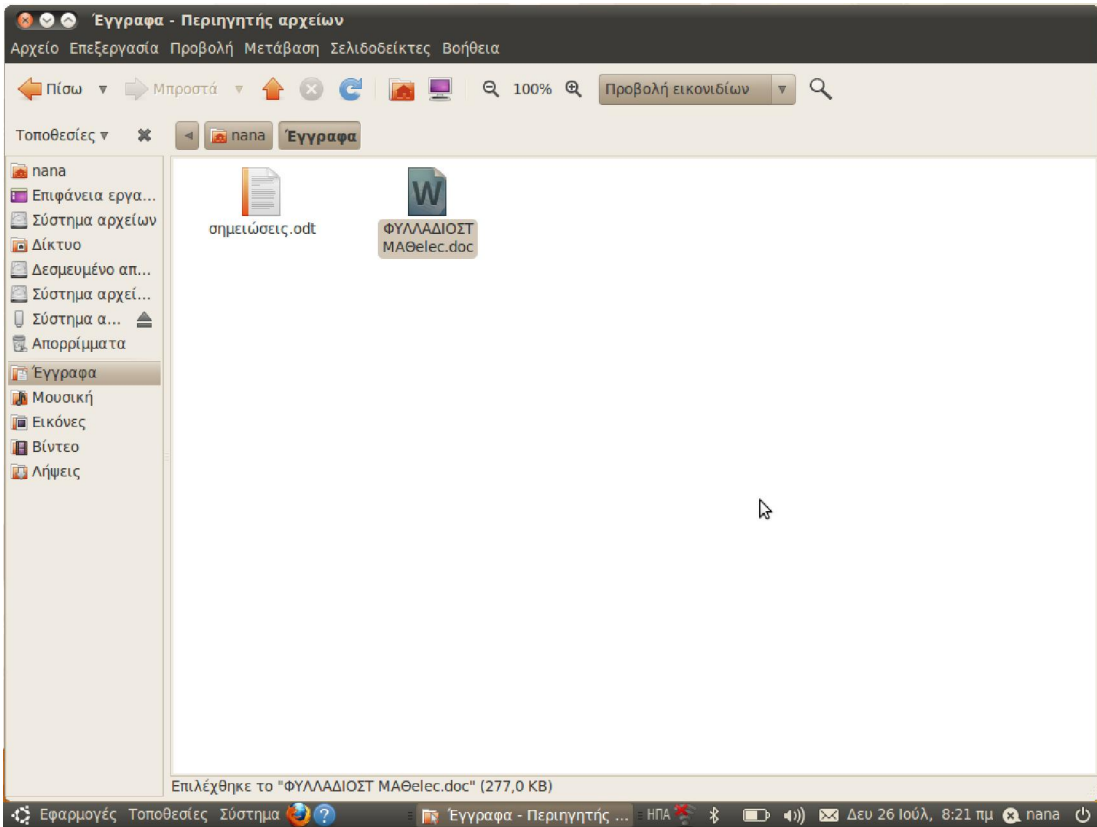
Έγγραφα - Περιηγητής αρχείων

Αρχείο Επεξεργασία Προβολή Μετάβαση Σελιδοδείκτες Βοήθεια

Πίσω Μπροστά 100% Προβολή εικονιδίων

Τοποθεσίες nana Έγγραφα

nana
Επιφάνεια εργα...
Σύστημα αρχείων
Δίκτυο
Δεσμευμένο απ...
Σύστημα αρχεί...
Σύστημα α...
Απορρίμματα
Έγγραφα
Μουσική
Εικόνες
Βίντεο
Λήψεις

σημειώσεις.odt

ΦΥΛΛΑΔΙΟΣΤ ΜΑΘelec.doc

Επιλέχθηκε το "ΦΥΛΛΑΔΙΟΣΤ ΜΑΘelec.doc" (277,0 KB)

Εφαρμογές Τοποθεσίες Σύστημα Έγγραφα - Περιηγητής ... ΗΠΑ Δευ 26 Ιούλ, 8:21 πμ nana